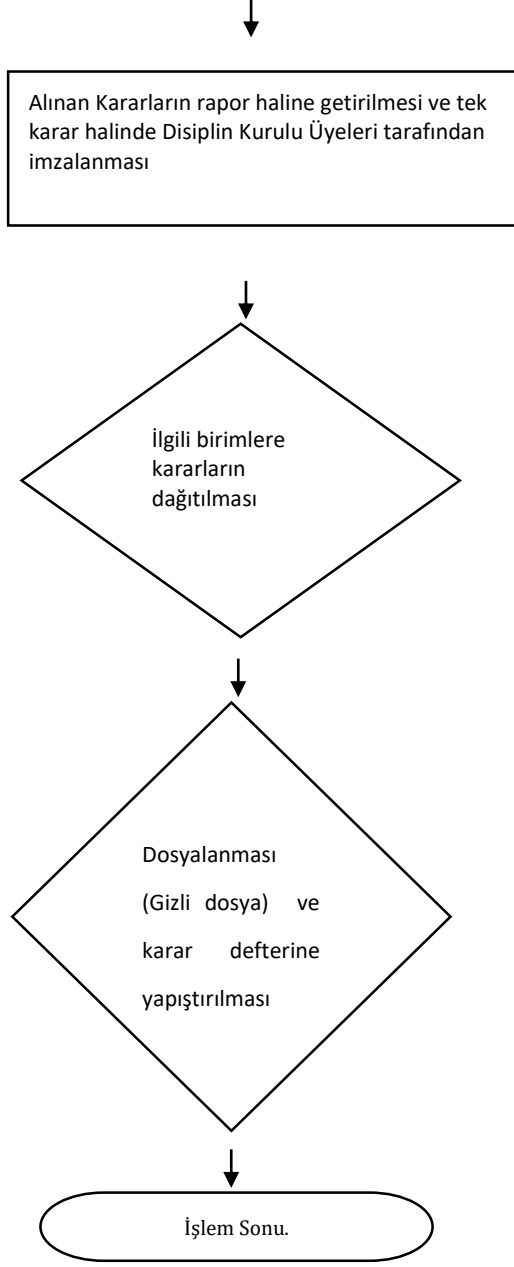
Alınan Kararların rapor haline getirilmesi ve tek karar halinde Disiplin Kurulu Üyeleri tarafından imzalanması

İlgili birimlere kararların dağıtılması

Dosyalanması (Gizli dosya) ve karar defterine yapıştırılması

İşlem Sonu.